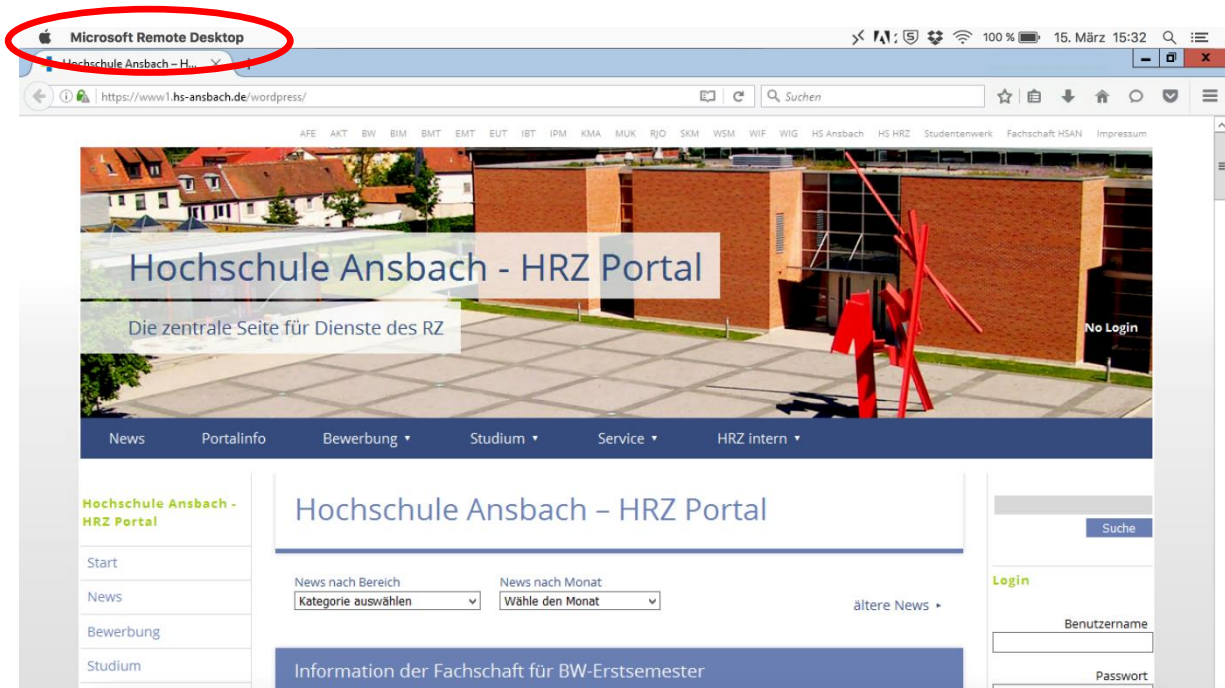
Microsoft Remote Desktop

100 % 15. März 15:32

Hochschule Ansbach – H... ×

https://www1.hs-ansbach.de/wordpress/

Suchen

AFE AKT BW BIM BMT EMT EUT IBT IPM KMA MUK RJO SKM WSM WIF WIG HS Ansbach HS HRZ Studentenwerk Fachschaft HSAN Impressum

Hochschule Ansbach - HRZ Portal

Die zentrale Seite für Dienste des RZ

No Login

News Portalinfo Bewerbung ▾ Studium ▾ Service ▾ HRZ intern ▾

Hochschule Ansbach - HRZ Portal

Start

News

Bewerbung

Studium

Hochschule Ansbach – HRZ Portal

News nach Bereich
Kategorie auswählen

News nach Monat
Wähle den Monat

ältere News ▸

Information der Fachschaft für BW-Erstsemester

Suche

Login

Benutzername

Passwort